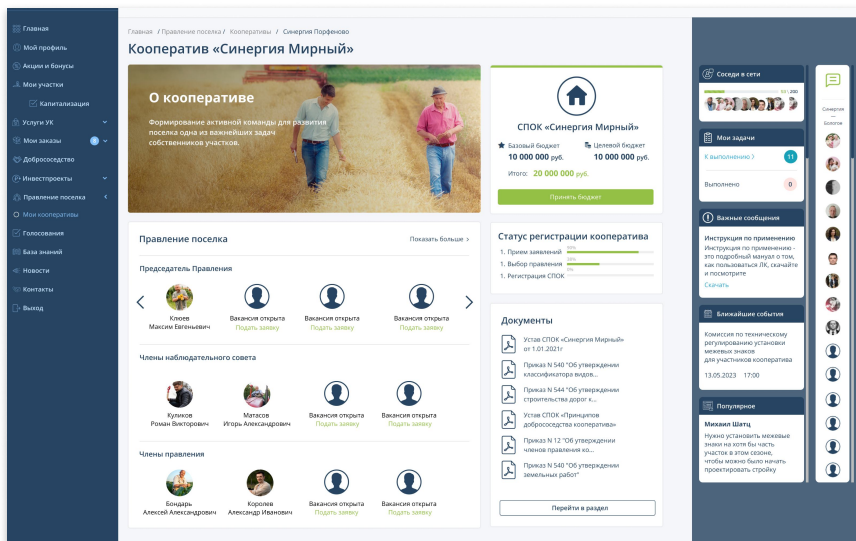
Главная
Мой профиль
Акции и бонусы
Мои участки
Капитализация
Услуги УК
Мои заказы 9
Добрососедство
Инвестпроекты
Правление поселка
Мои кооперативы
Голосования
База знаний
Новости
Контакты
Выход

Главная / Правление поселка / Кооперативы / Синергия Порфеново

Кооператив «Синергия Мирный»

О кооперативе

Формирование активной команды для развития поселка одна из важнейших задач собственников участков.

СПОК «Синергия Мирный»

Базовый бюджет
10 000 000 руб.

Целевой бюджет
10 000 000 руб.

Итого: 20 000 000 руб.

Принять бюджет

Правление поселка

Показать больше

Председатель Правления

Клюев Максим Евгеньевич

Вакансия открыта
Подать заявку

Вакансия открыта
Подать заявку

Вакансия открыта
Подать заявку

Члены наблюдательного совета

Куликов Роман Викторович

Матасов Игорь Александрович

Вакансия открыта
Подать заявку

Вакансия открыта
Подать заявку

Члены правления

Бондарь Алексей Александрович

Королев Александр Иванович

Вакансия открыта
Подать заявку

Вакансия открыта
Подать заявку

Статус регистрации кооператива

1. Прием заявлений
1. Выбор правления
1. Регистрация СПОК

Документы

Устав СПОК «Синергия Мирный» от 1.01.2021г

Приказ N 540 "Об утверждении классификатора видов...

Приказ N 544 "Об утверждении строительства дорог к...

Устав СПОК "Принципов добрососедства кооператива"

Приказ N 12 "Об утверждении членов правления ко...

Приказ N 540 "Об утверждении земельных работ"

Перейти в раздел

Соседи в сети

Мои задачи

К выполнению 11

Выполнено 0

Важные сообщения

Инструкция по применению

Инструкция по применению - это подробный мануал о том, как пользоваться ЛК, скачайте и посмотрите

Скачать

Ближайшие события

Комиссия по техническому регулированию установки межевых знаков для участников кооператива

13.05.2023 17:00

Популярное

Михаил Шатц

Нужно установить межевые знаки на хотя бы часть участков в этом сезоне, чтобы можно было начать проектировать стройку

Синергия Болотов